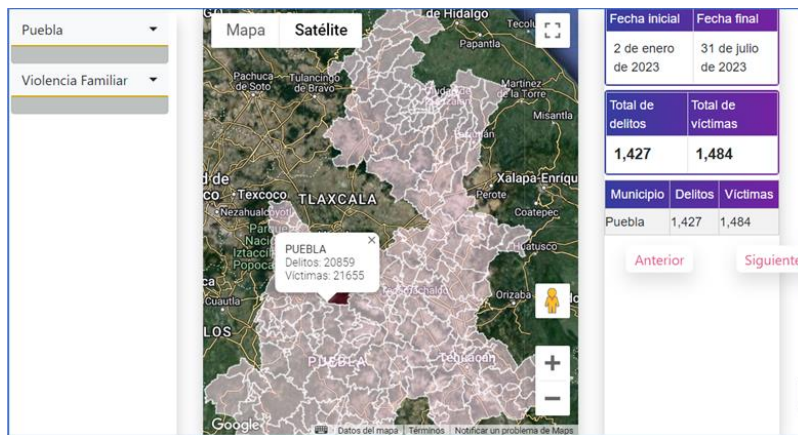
Puebla

Violencia Familiar

Mapa Satélite

de Hidalgo
Tecolu
Papantla
Pachuca de Soto
Tulancingo de Bravo
Martinez de la Torre
Misantla
Xalapa-Enriqu
Perote
d de
co
Texcoco
TLAXCALA
Coatepec
Nezahualcoyotl
Huatusco
Orizaba
cuata
LOS
PUEBLA
Tehuacán

PUEBLA
Delitos: 20859
Víctimas: 21655

Google
Datos del mapa | Términos | Notificar un problema de Maps

| Fecha inicial | Fecha final |
|---|---|
| 2 de enero de 2023 | 31 de julio de 2023 |

| Total de delitos | Total de víctimas |
|---|---|
| 1,427 | 1,484 |

| Municipio | Delitos | Víctimas |
|---|---|---|
| Puebla | 1,427 | 1,484 |

Anterior Siguiente